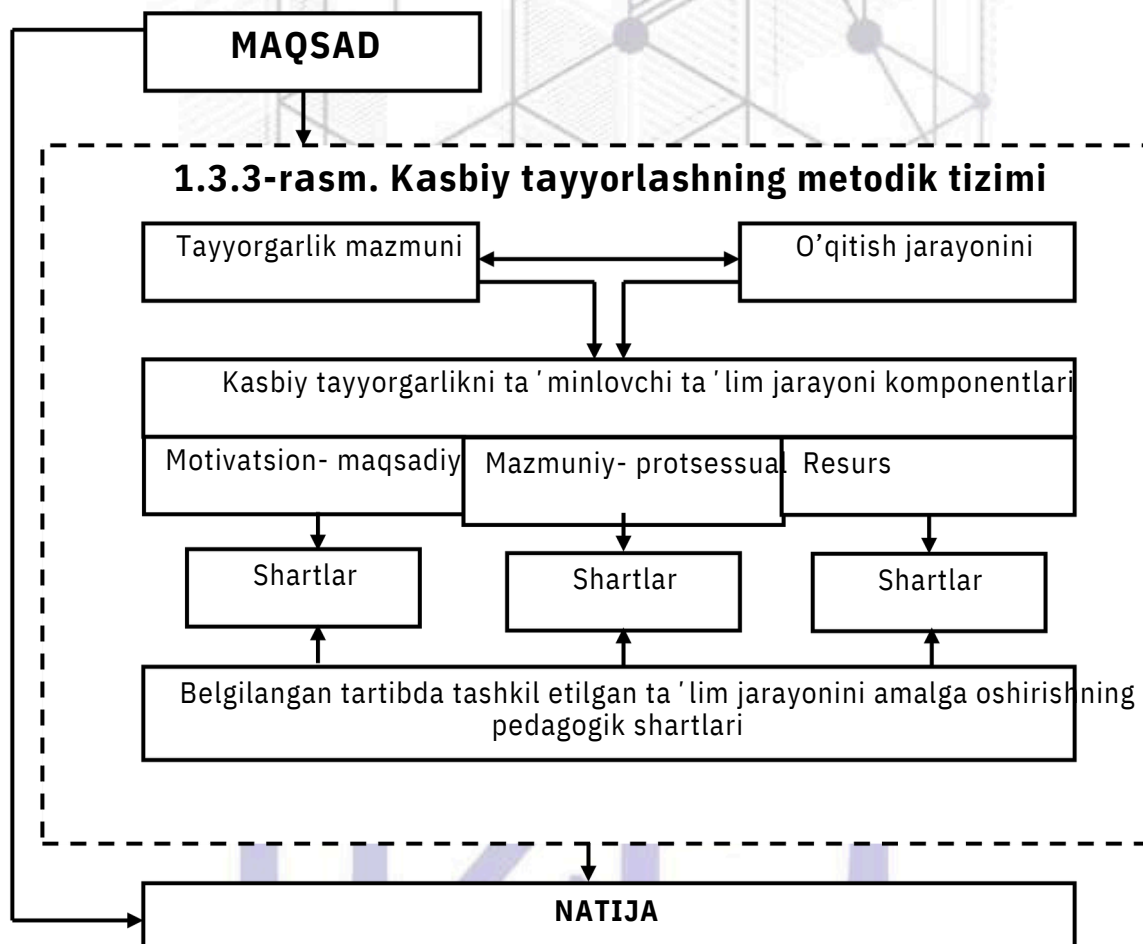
MAQSAD

1.3.3-rasm. Kasbiy tayyorlashning metodik tizimi

Tayyorgarlik mazmuni

O'qitish jarayonini

Kasbiy tayyorgarlikni ta΄minlovchi ta΄lim jarayoni komponentlari

Motivatsion- maqsadiy

Mazmuniy- protsessual

Resurs

Shartlar

Shartlar

Shartlar

Belgilangan tartibda tashkil etilgan ta΄lim jarayonini amalga oshirishning pedagogik shartlari

NATIJA